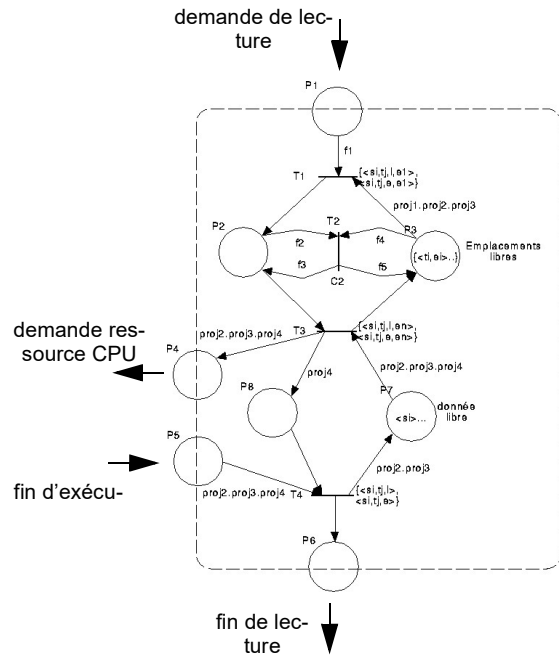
demande de lecture

P1

f1

T1

{<si,tj,l,e1>, <si,tj,e,e1>}

proj1.proj2.proj3

P2

T2

f2

f4

P3

<ti,ei>..}

Emplacements libres

f3

f5

C2

T3

{<si,tj,l,en>, <si,tj,e,en>}

demande ressource CPU

proj2.proj3.proj4

P4

proj2.proj3.proj4

proj4

P8

P7

<si>...

donnée libre

P5

proj2.proj3

fin d'exécu-

proj2.proj3.proj4

T4

{<si,tj,l>, <si,tj,e>}

P6

fin de lecture